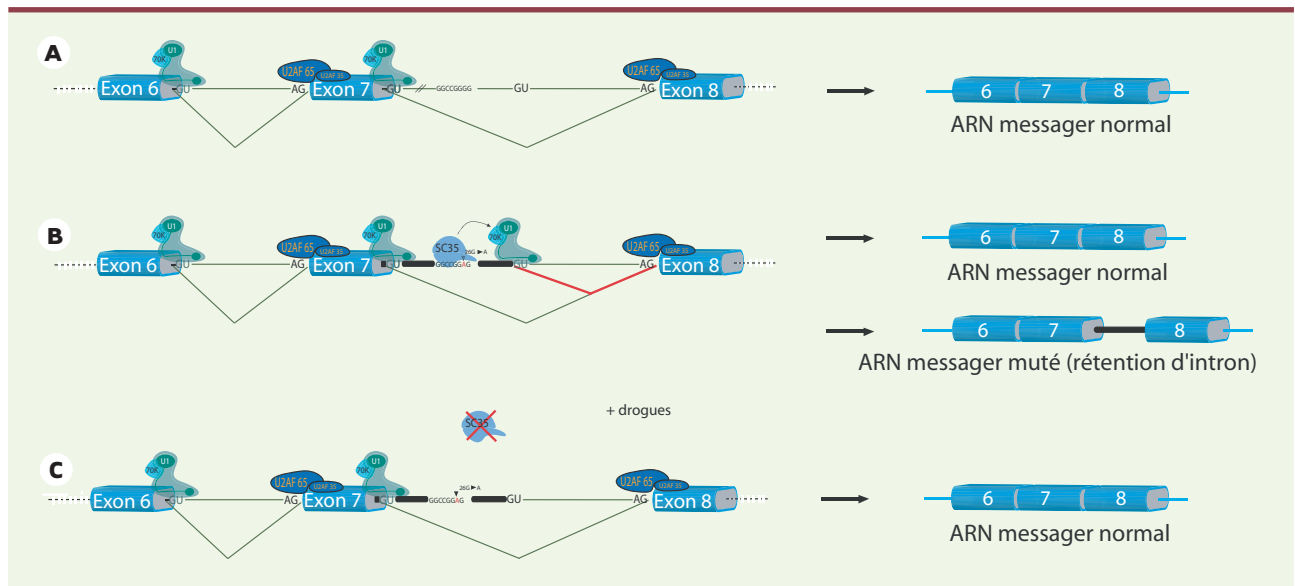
A

U1
70K
Exon 6
GU
U2AF 65
U2AF 35
AG
Exon 7
U1
70K
GU
GGCCGGGG
GU
U2AF 65
U2AF 35
AG
Exon 8

6
7
8
ARN messager normal

B

U1
70K
Exon 6
GU
U2AF 65
U2AF 35
AG
Exon 7
U1
70K
SC35
GGCCGGAG
26G ► A
U1
70K
GU
U2AF 65
U2AF 35
AG
Exon 8

6
7
8
ARN messager normal

6
7
8
ARN messager muté (rétention d'intron)

+ drogues
SC35

C

U1
70K
Exon 6
GU
U2AF 65
U2AF 35
AG
Exon 7
U1
70K
GU
GGCCGGAG
26G ► A
GU
U2AF 65
U2AF 35
AG
Exon 8

6
7
8
ARN messager normal